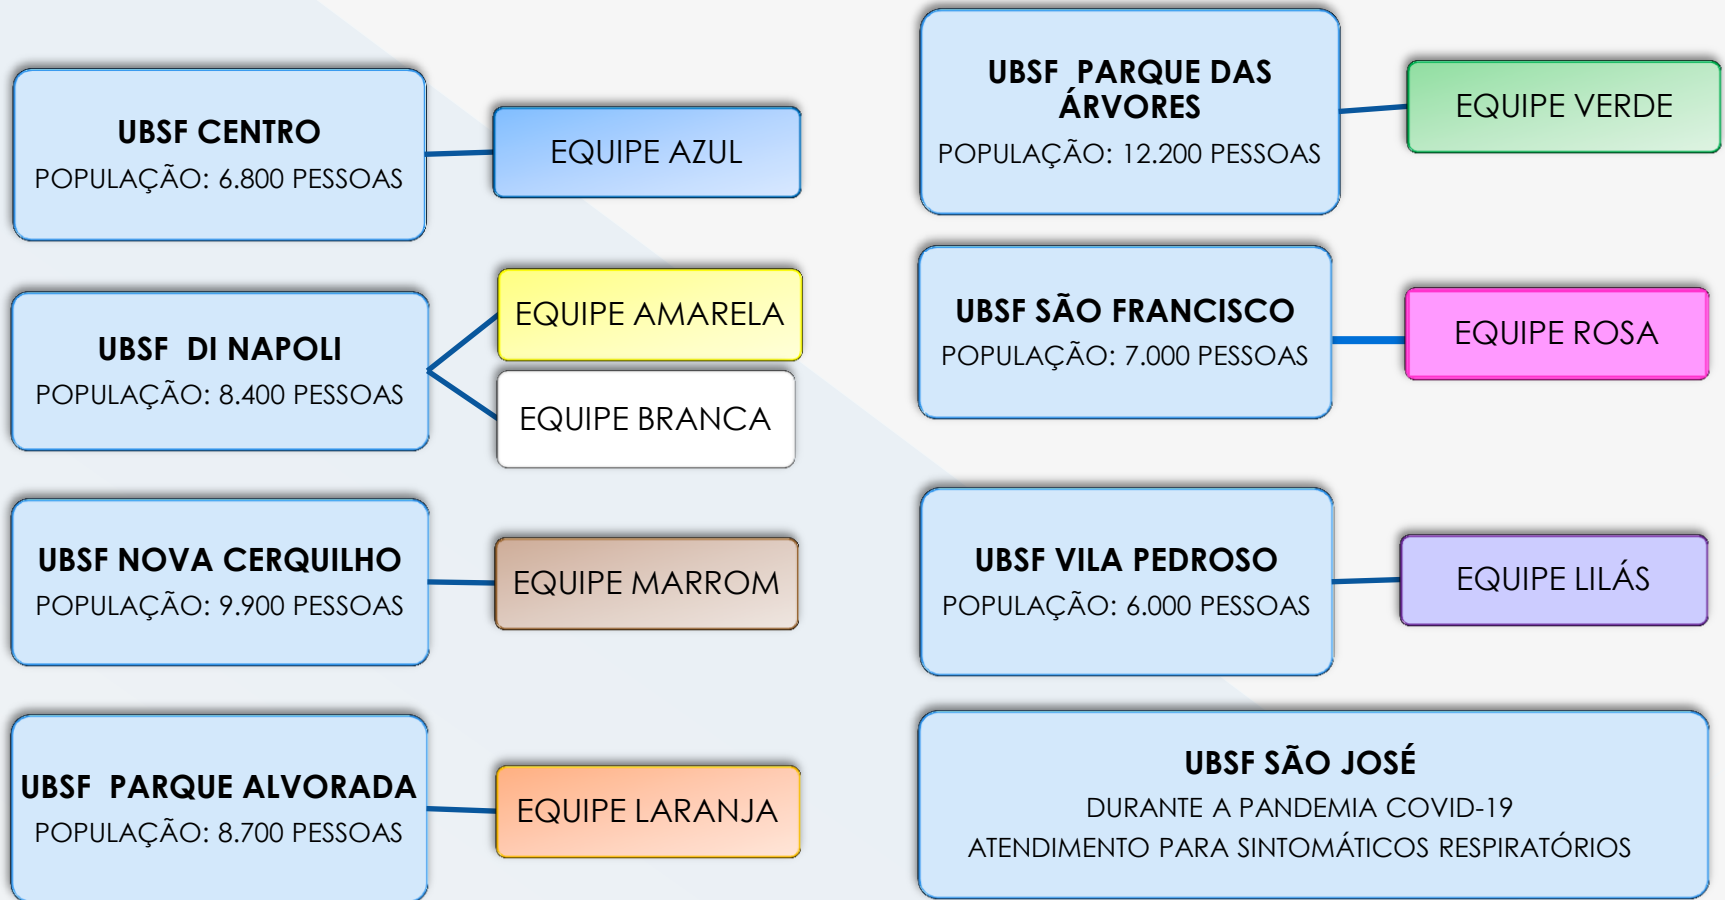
UBSF CENTRO
POPULAÇÃO: 6.800 PESSOAS

EQUIPE AZUL

UBSF DI NAPOLI
POPULAÇÃO: 8.400 PESSOAS

EQUIPE AMARELA

EQUIPE BRANCA

UBSF NOVA CERQUILHO
POPULAÇÃO: 9.900 PESSOAS

EQUIPE MARROM

UBSF PARQUE ALVORADA
POPULAÇÃO: 8.700 PESSOAS

EQUIPE LARANJA

UBSF PARQUE DAS ÁRVORES
POPULAÇÃO: 12.200 PESSOAS

EQUIPE VERDE

UBSF SÃO FRANCISCO
POPULAÇÃO: 7.000 PESSOAS

EQUIPE ROSA

UBSF VILA PEDROSO
POPULAÇÃO: 6.000 PESSOAS

EQUIPE LILÁS

UBSF SÃO JOSÉ
DURANTE A PANDEMIA COVID-19
ATENDIMENTO PARA SINTOMÁTICOS RESPIRATÓRIOS